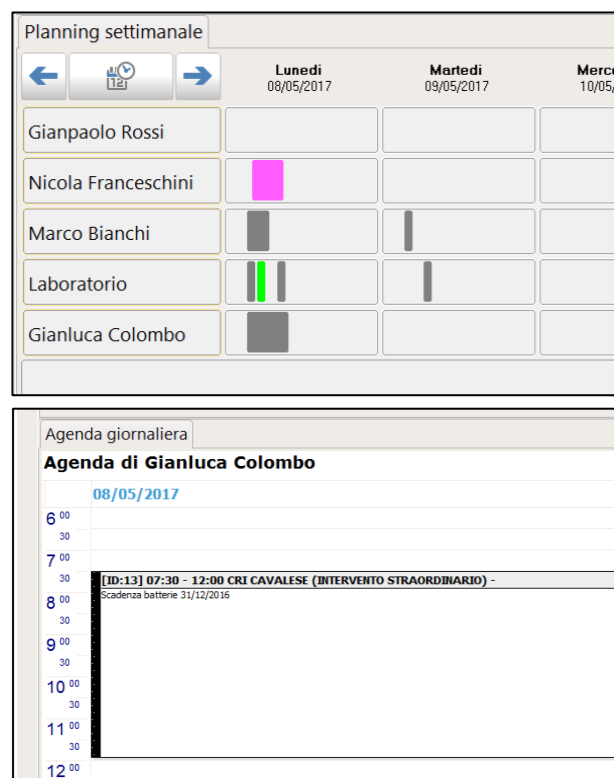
Planning settimanale

Lunedi
08/05/2017

Martedi
09/05/2017

Merc
10/05

Gianpaolo Rossi

Nicola Franceschini

Marco Bianchi

Laboratorio

Gianluca Colombo

Agenda giornaliera

Agenda di Gianluca Colombo

08/05/2017

6 00
30
7 00
30
8 00
30
9 00
30
10 00
30
11 00
30
12 00

[ID:13] 07:30 - 12:00 CRI CAVALESE (INTERVENTO STRAORDINARIO) -
Scadenza batterie 31/12/2016